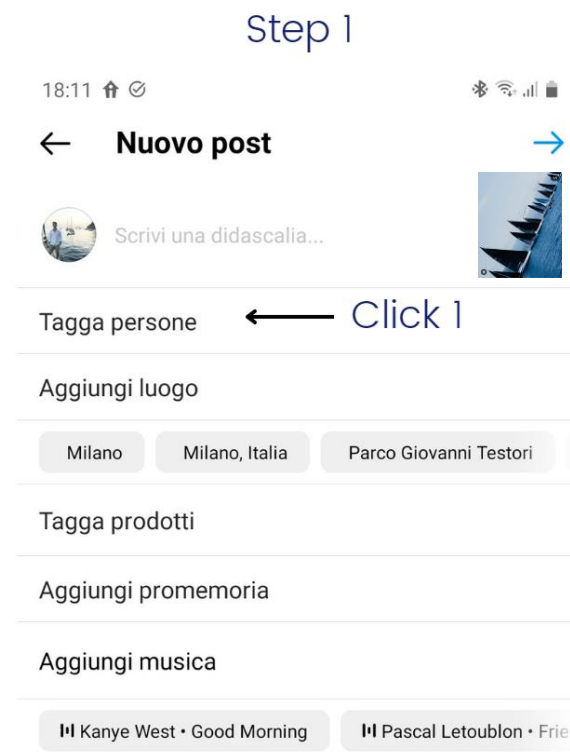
Step 1

18:11

← Nuovo post →

Scrivi una didascalia...

Tagga persone ← Click 1

Aggiungi luogo

Milano | Milano, Italia | Parco Giovanni Testori

Tagga prodotti

Aggiungi promemoria

Aggiungi musica

Kanye West • Good Morning | Pascal Letoublon • Frie